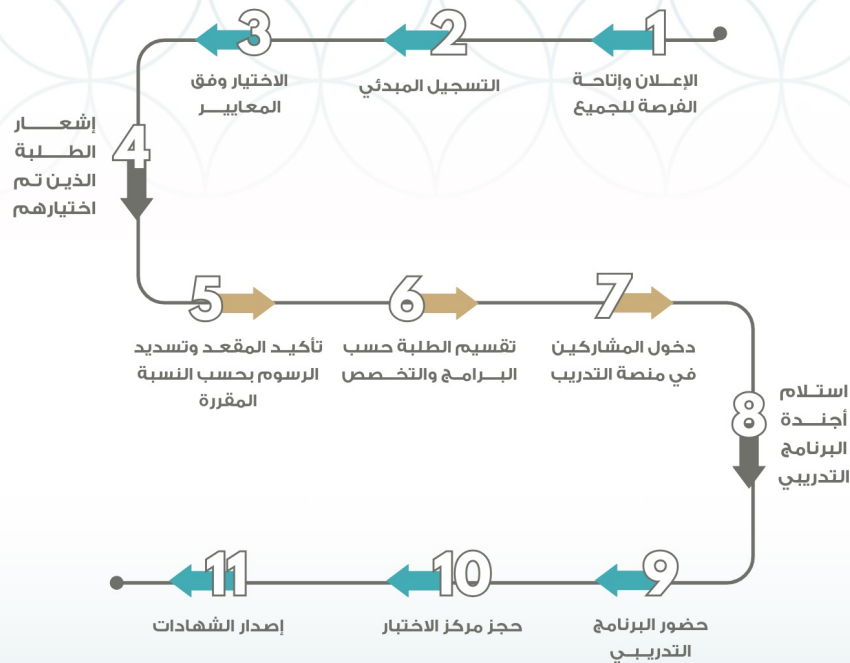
1
الإعلان وإتاحة الفرصة للجميع

2
التسجيل المبدئي

3
الاختيار وفق المعايير

4
إشعار الطلبة الذين تم اختيارهم

5
تأكيد المقعد وتسديد الرسوم بحسب النسبة المقررة

6
تقسيم الطلبة حسب البرامج والتخصص

7
دخول المشاركين في منصة التدريب

8
استلام أجندة البرنامج التدريبي

9
حضور البرنامج التدريبي

10
حجز مركز الاختبار

11
إصدار الشهادات